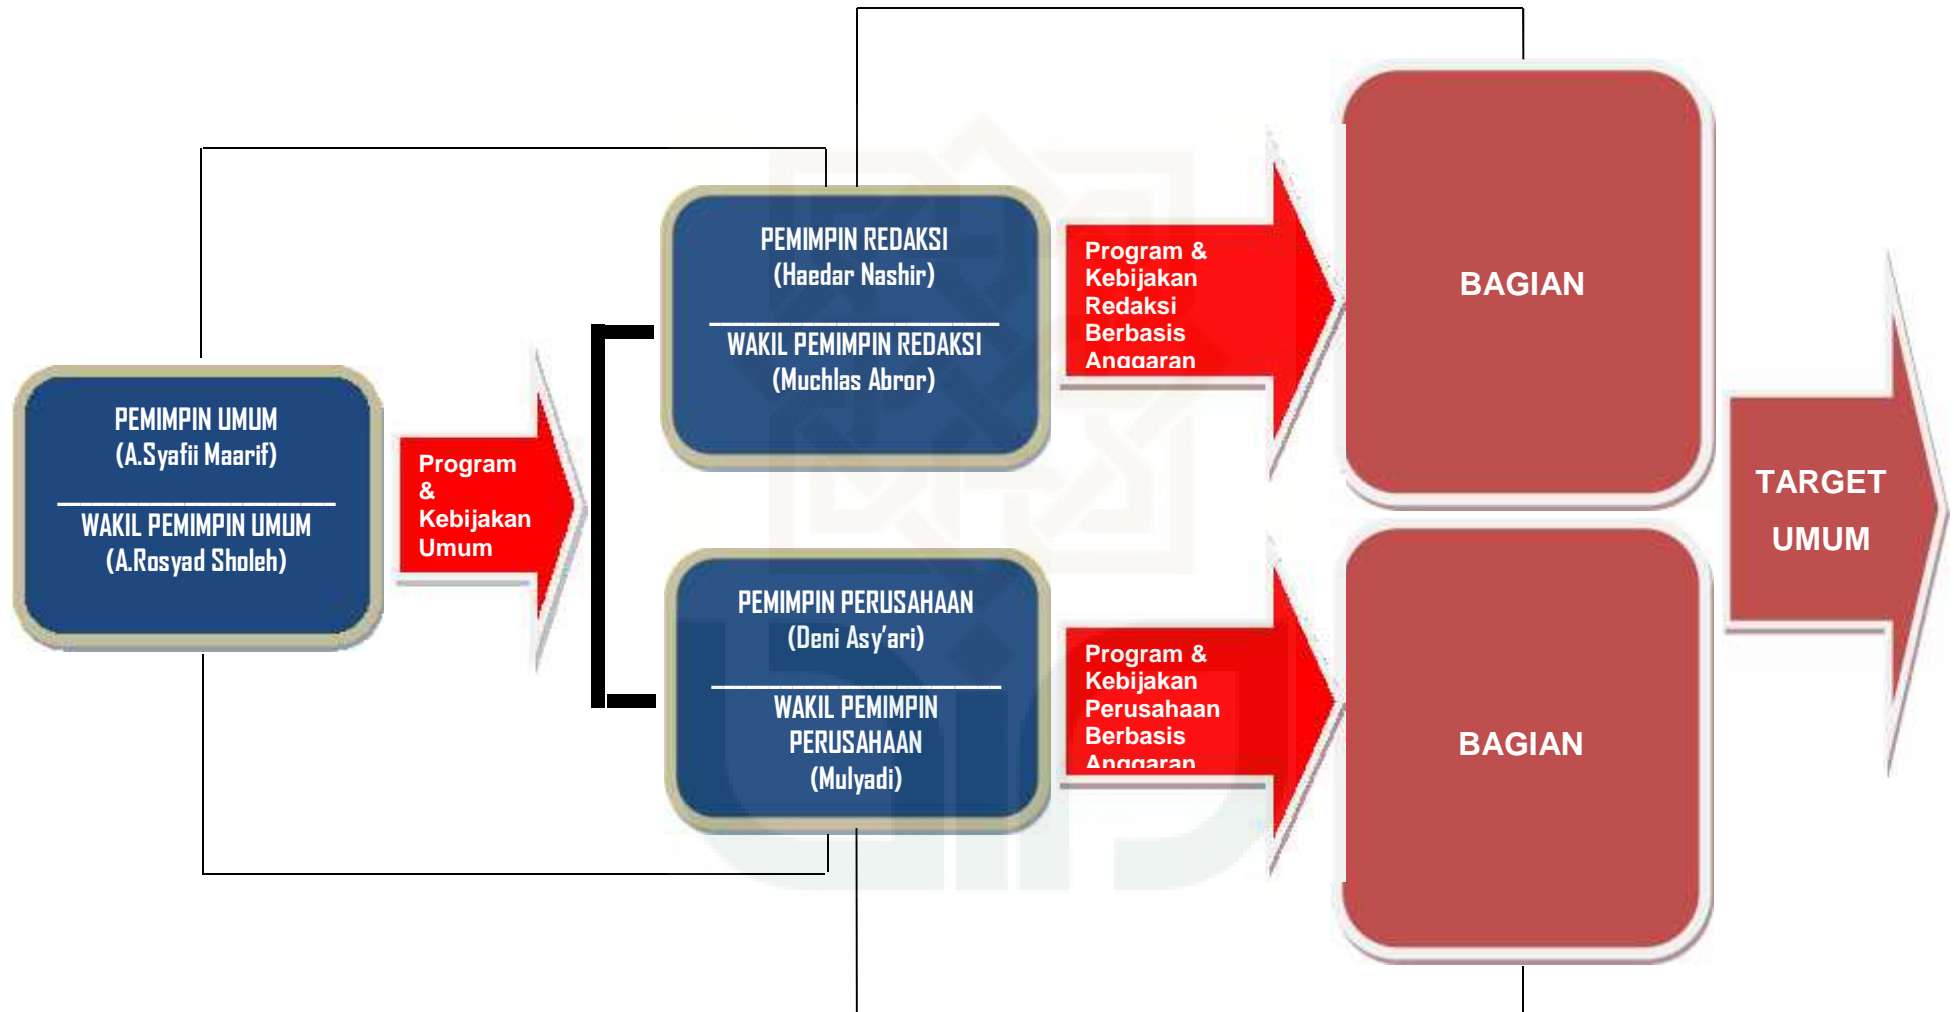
PEMIMPIN UMUM
(A.Syafii Maarif)

WAKIL PEMIMPIN UMUM
(A.Rosyad Sholeh)

Program & Kebijakan Umum

PEMIMPIN REDAKSI
(Haedar Nashir)

WAKIL PEMIMPIN REDAKSI
(Muchlas Abror)

Program & Kebijakan Redaksi Berbasis Anggaran

BAGIAN

PEMIMPIN PERUSAHAAN
(Deni Asy'ari)

WAKIL PEMIMPIN PERUSAHAAN
(Mulyadi)

Program & Kebijakan Perusahaan Berbasis Anggaran

BAGIAN

TARGET UMUM